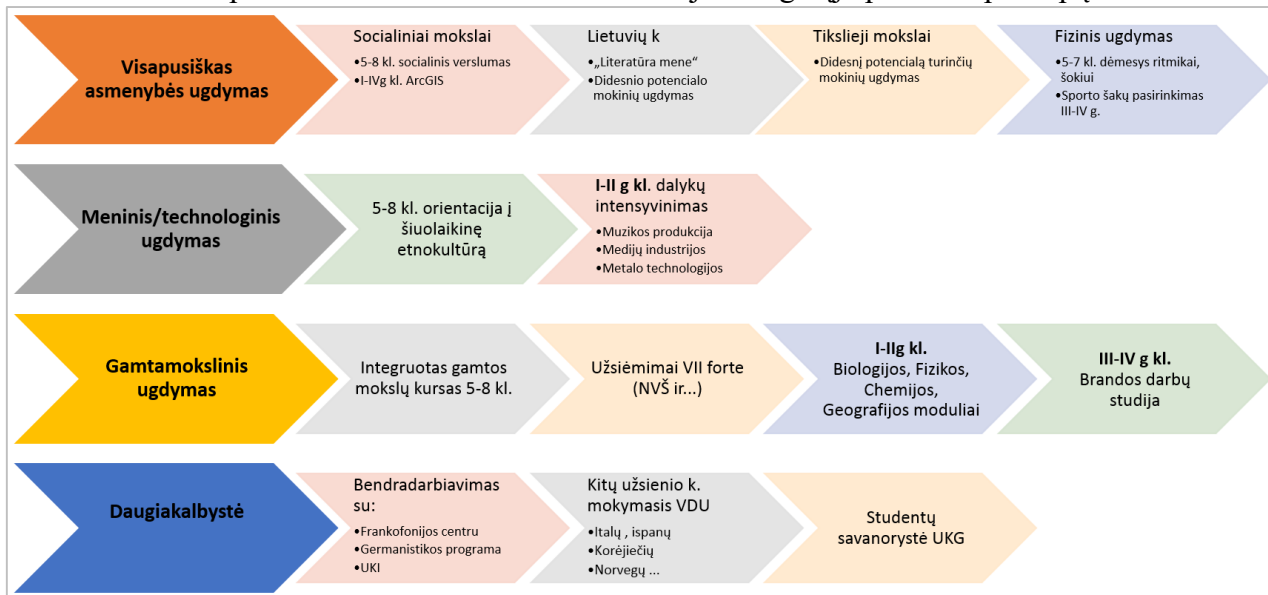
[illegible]

Visapusiškas asmenybės ugdymas

Socialiniai mokslai
•5-8 kl. socialinis verslumas
•I-IVg kl. ArcGIS

Lietuvių k
•„Literatūra mene"
•Didesnio potencialo mokinių ugdymas

Tikslieji mokslai
•Didesnį potencialą turinčių mokinių ugdymas

Fizinis ugdymas
•5-7 kl. dėmesys ritmikai, šokiui
•Sporto šakų pasirinkimas III-IV g.

Meninis/technologinis ugdymas

5-8 kl. orientacija į šiuolaikinę etnokultūrą

I-II g kl. dalykų intensyvinimas
•Muzikos produkcija
•Medijų industrijos
•Metalo technologijos

Gamtamokslinis ugdymas

Integruotas gamtos mokslų kursas 5-8 kl.

Užsiėmimai VII forte (NVŠ ir...)

I-IIg kl.
Biologijos, Fizikos, Chemijos, Geografijos moduliai

III-IV g kl.
Brandos darbų studija

Daugiakalbystė

Bendradarbiavimas su:
•Frankofonijos centru
•Germanistikos programa
•UKI

Kitų užsienio k. mokymasis VDU
•Italų , ispanų
•Korėjiečių
•Norvegų ...

Studentų savanorystė UKG